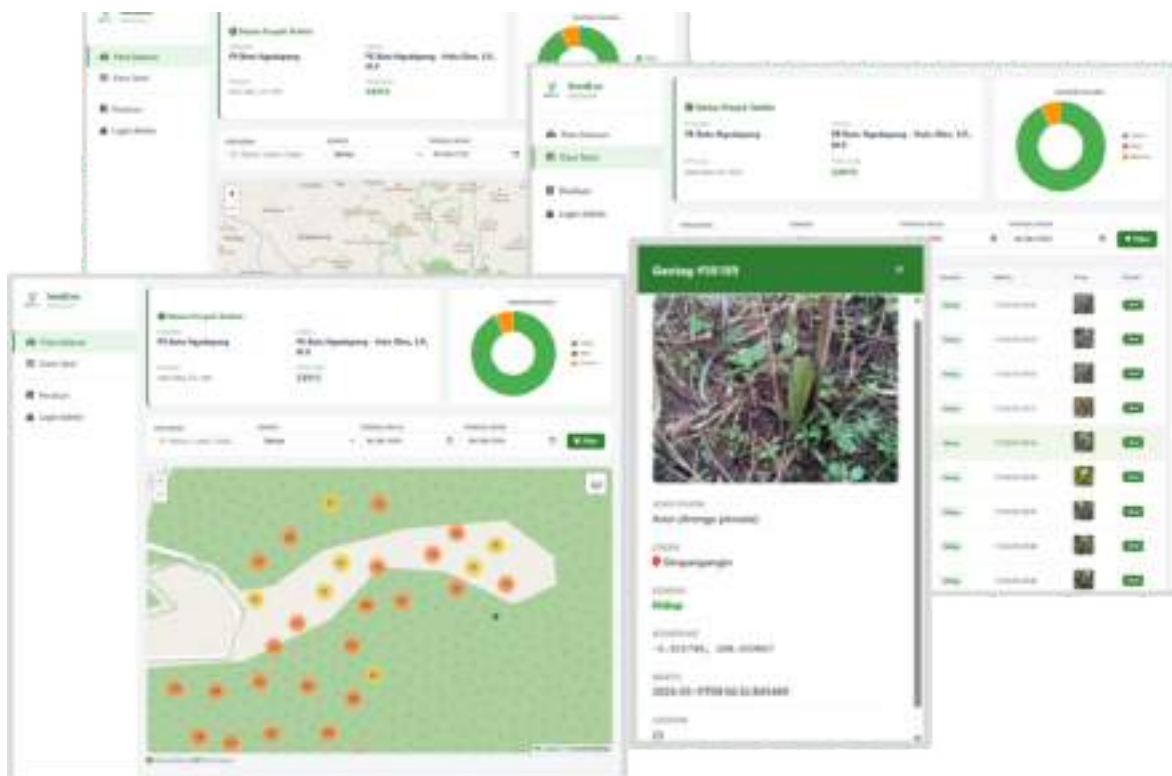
Seedling

Peta Sebaran
Data Bibit
Panduan
Login Admin

Status Proyek Aktif
PR Batu Ngadapang
PJ Batu Ngadapang - Hutu Ulen, S.H., M.H.

Seedling

Peta Sebaran
Data Bibit
Panduan
Login Admin

Status Proyek Aktif
PR Batu Ngadapang
PJ Batu Ngadapang - Hutu Ulen, S.H., M.H.

Filter

Seedling

Peta Sebaran
Data Bibit
Panduan
Login Admin

Status Proyek Aktif
PR Batu Ngadapang
PJ Batu Ngadapang - Hutu Ulen, S.H., M.H.

Filter

Gentag #10189

Aren (Arenga pinnata)

Sinupangangin

Hidup

-5.315785, 106.359967

2024-05-07T08:56:32.849480

23